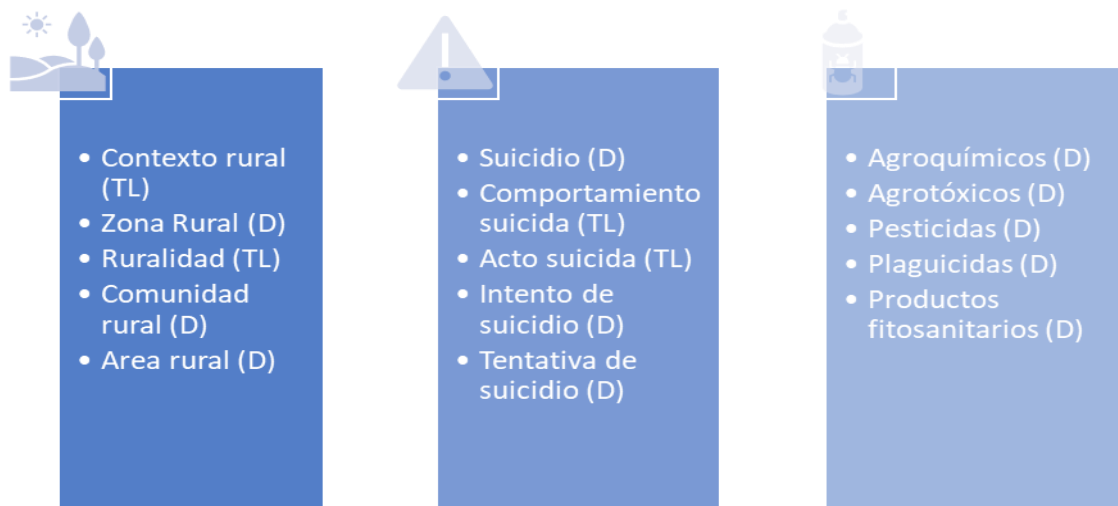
- Contexto rural (TL)
- Zona Rural (D)
- Ruralidad (TL)
- Comunidad rural (D)
- Area rural (D)

- Suicidio (D)
- Comportamiento suicida (TL)
- Acto suicida (TL)
- Intento de suicidio (D)
- Tentativa de suicidio (D)

- Agroquímicos (D)
- Agrotóxicos (D)
- Pesticidas (D)
- Plaguicidas (D)
- Productos fitosanitarios (D)